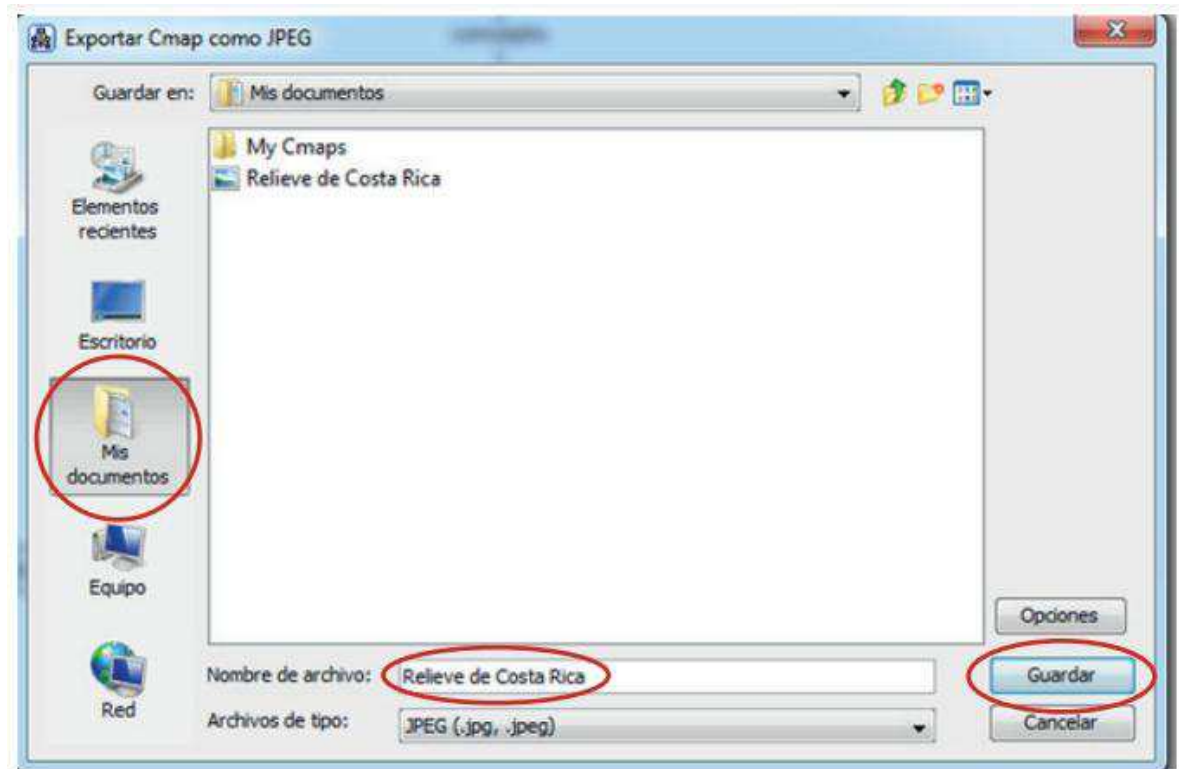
Exportar Cmap como JPEG

Guardar en: Mis documentos

Elementos recientes

Escritorio

Mis documentos

Equipo

Red

My Cmaps
Relieve de Costa Rica

Opciones

Nombre de archivo: Relieve de Costa Rica

Guardar

Archivos de tipo: JPEG (.jpg, .jpeg)

Cancelar